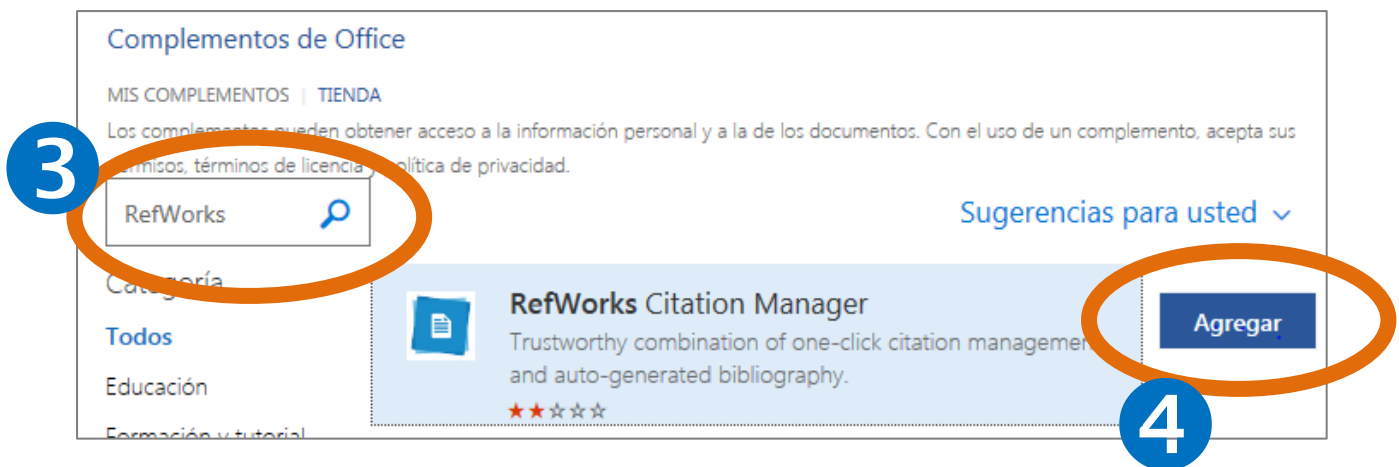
Complementos de Office

MIS COMPLEMENTOS | TIENDA

Los complementos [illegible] obtener acceso a la información personal y a la de los documentos. Con el uso de un complemento, acepta sus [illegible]rmisos, términos de licencia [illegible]lítica de privacidad.

3

RefWorks

Sugerencias para usted

Cate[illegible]ría

Todos

Educación

Formación y tutorial

RefWorks Citation Manager

Trustworthy combination of one-click citation managemen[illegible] and auto-generated bibliography.

★★☆☆☆

Agregar

4